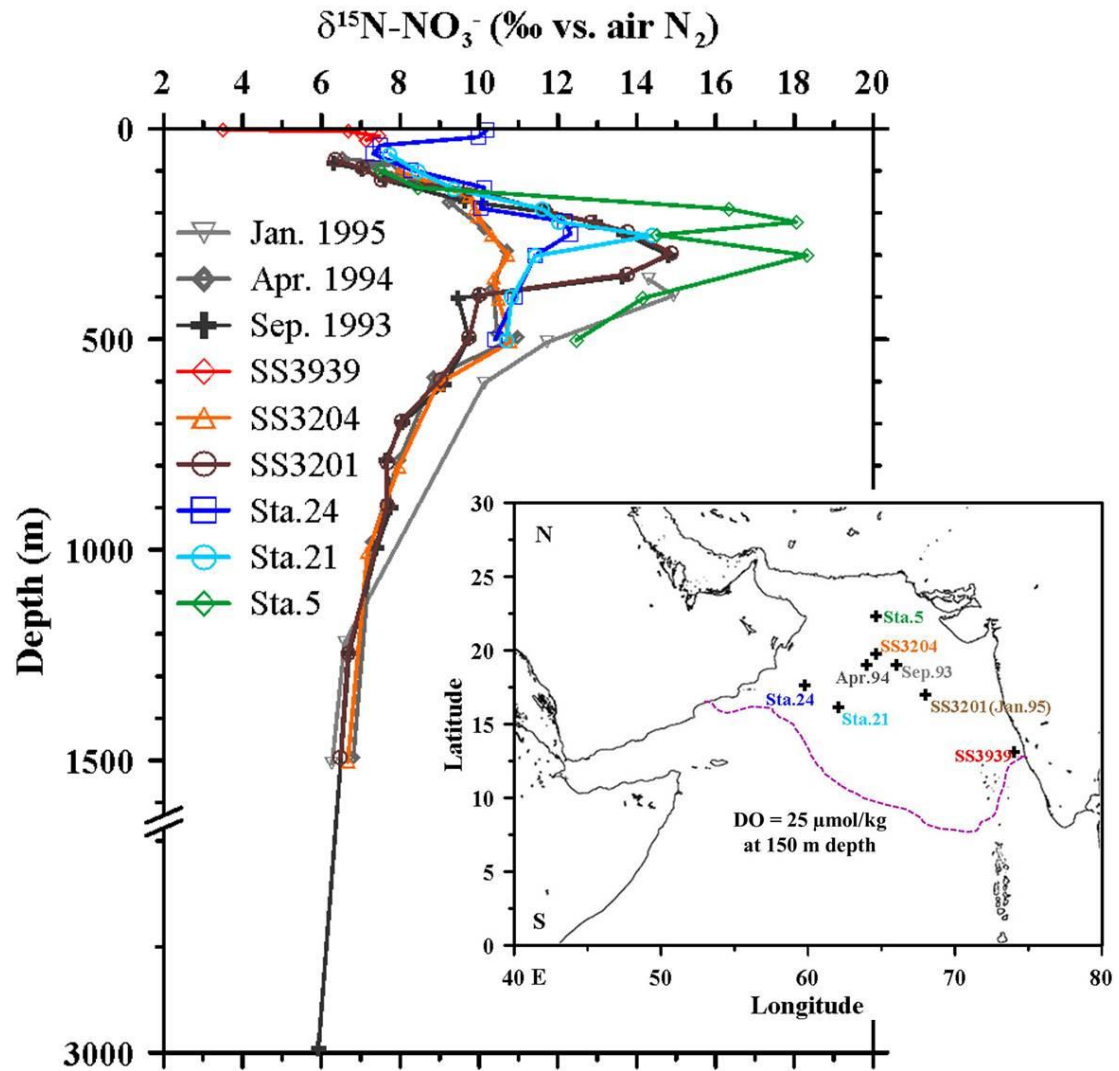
$\delta^{15}N\text{-}NO_3^-$ (‰ vs. air $N_2$)

2 4 6 8 10 12 14 16 18 20

0
500
1000
1500
3000

Depth (m)

Jan. 1995
Apr. 1994
Sep. 1993
SS3939
SS3204
SS3201
Sta.24
Sta.21
Sta.5

30
25
20
15
10
5
0

Latitude

N
S

Sta.5
SS3204
Apr.94
Sep.93
Sta.24
Sta.21
SS3201(Jan.95)
SS3939

DO = 25 µmol/kg at 150 m depth

40 E 50 60 70 80

Longitude